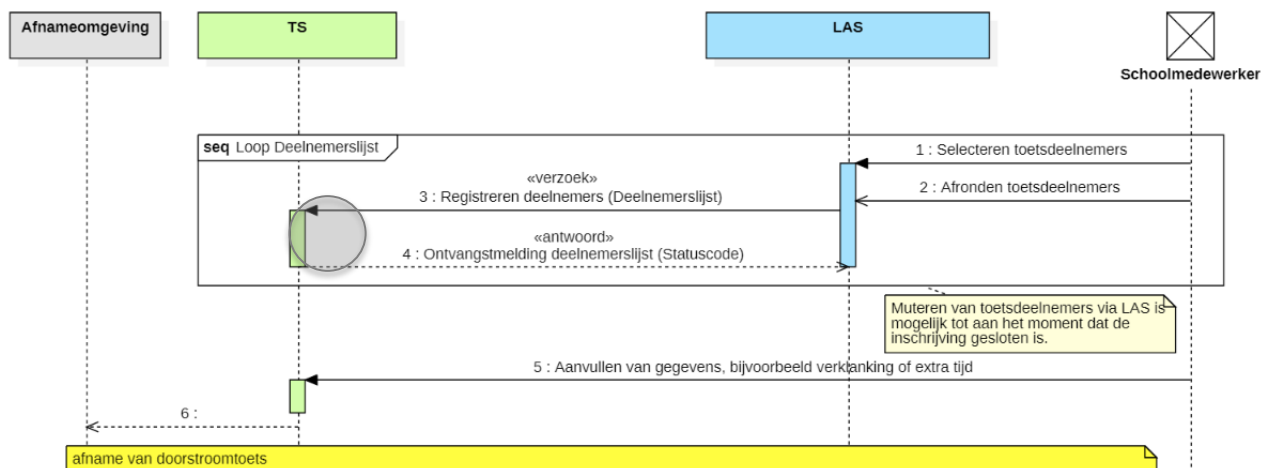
Afnameomgeving

TS

LAS

Schoolmedewerker

seq Loop Deelnemerslijst

1 : Selecteren toetsdeelnemers

«verzoek»
3 : Registreren deelnemers (Deelnemerslijst)

2 : Afronden toetsdeelnemers

«antwoord»
4 : Ontvangstmelding deelnemerslijst (Statuscode)

Muteren van toetsdeelnemers via LAS is mogelijk tot aan het moment dat de inschrijving gesloten is.

5 : Aanvullen van gegevens, bijvoorbeeld verklanking of extra tijd

6 :

afname van doorstroomtoets